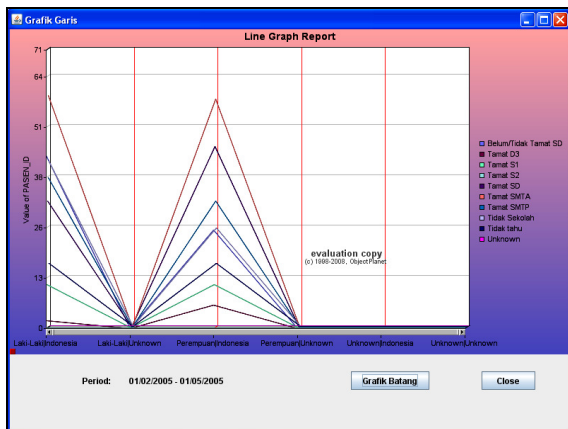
Grafik Garis

Line Graph Report

71
64
51
38
26
13
0

Value of PASIEN_ID

Laki-Laki|Indonesia
Laki-Laki|Unknown
Perempuan|Indonesia
Perempuan|Unknown
Unknown|Indonesia
Unknown|Unknown

evaluation copy
(c) 1998-2008, ObjectPlanet

Belum/Tidak Tamat SD
Tamat D3
Tamat S1
Tamat S2
Tamat SD
Tamat SMTA
Tamat SMTP
Tidak Sekolah
Tidak tahu
Unknown

Period: 01/02/2005 - 01/05/2005

Grafik Batang

Close